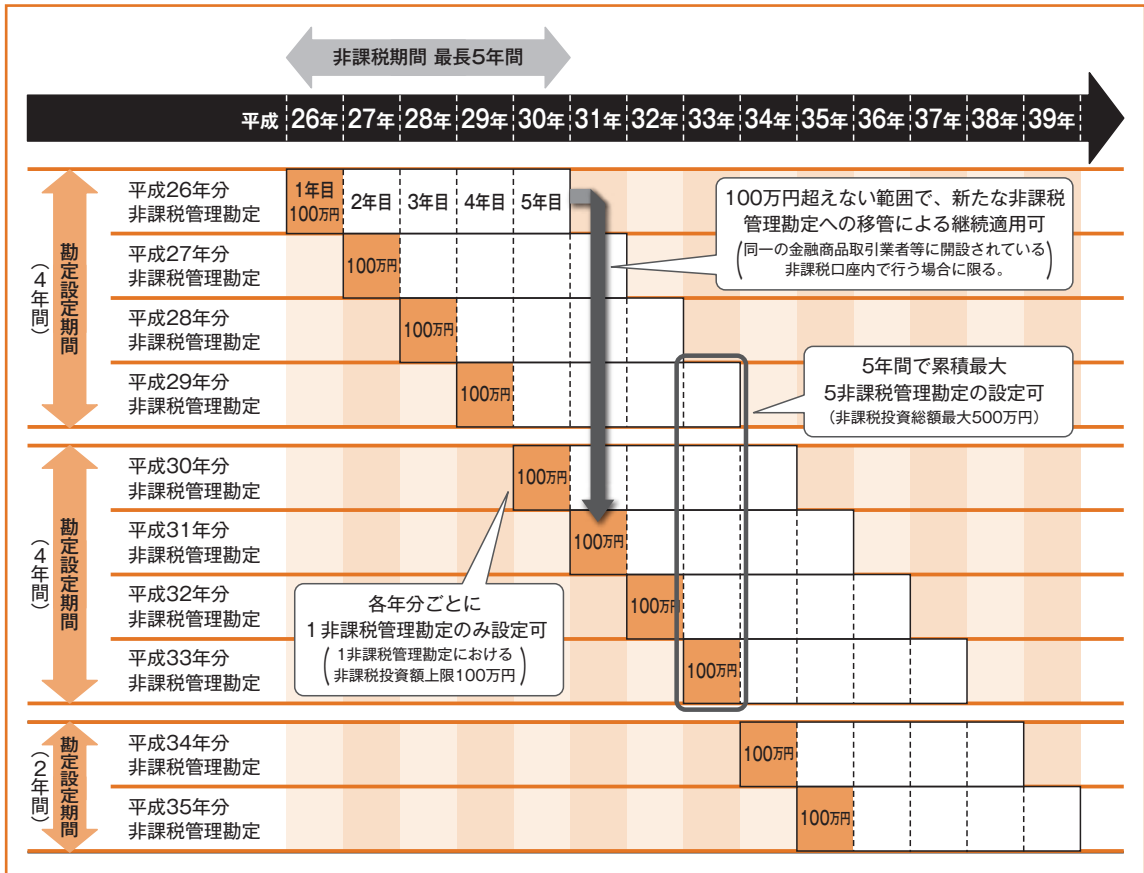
非課税期間 最長5年間

平成 26年 27年 28年 29年 30年 31年 32年 33年 34年 35年 36年 37年 38年 39年

勘定設定期間（4年間）

平成26年分 非課税管理勘定
1年目 100万円 2年目 3年目 4年目 5年目

100万円超えない範囲で、新たな非課税管理勘定への移管による継続適用可
（同一の金融商品取引業者等に開設されている非課税口座内で行う場合に限る。）

平成27年分 非課税管理勘定
100万円

平成28年分 非課税管理勘定
100万円

平成29年分 非課税管理勘定
100万円

5年間で累積最大 5非課税管理勘定の設定可
（非課税投資総額最大500万円）

勘定設定期間（4年間）

平成30年分 非課税管理勘定
100万円

平成31年分 非課税管理勘定
100万円

平成32年分 非課税管理勘定
100万円

各年分ごとに 1非課税管理勘定のみ設定可
（1非課税管理勘定における非課税投資額上限100万円）

平成33年分 非課税管理勘定
100万円

勘定設定期間（2年間）

平成34年分 非課税管理勘定
100万円

平成35年分 非課税管理勘定
100万円